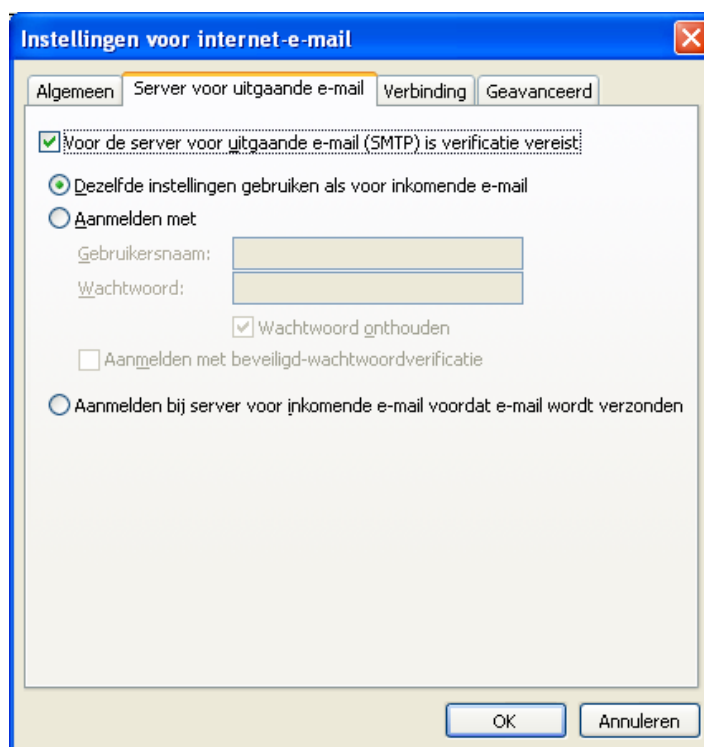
Instellingen voor internet-e-mail

Algemeen | Server voor uitgaande e-mail | Verbinding | Geavanceerd

Voor de server voor uitgaande e-mail (SMTP) is verificatie vereist

Dezelfde instellingen gebruiken als voor inkomende e-mail

Aanmelden met

Gebruikersnaam:

Wachtwoord:

Wachtwoord onthouden

Aanmelden met beveiligd-wachtwoordverificatie

Aanmelden bij server voor inkomende e-mail voordat e-mail wordt verzonden

OK

Annuleren